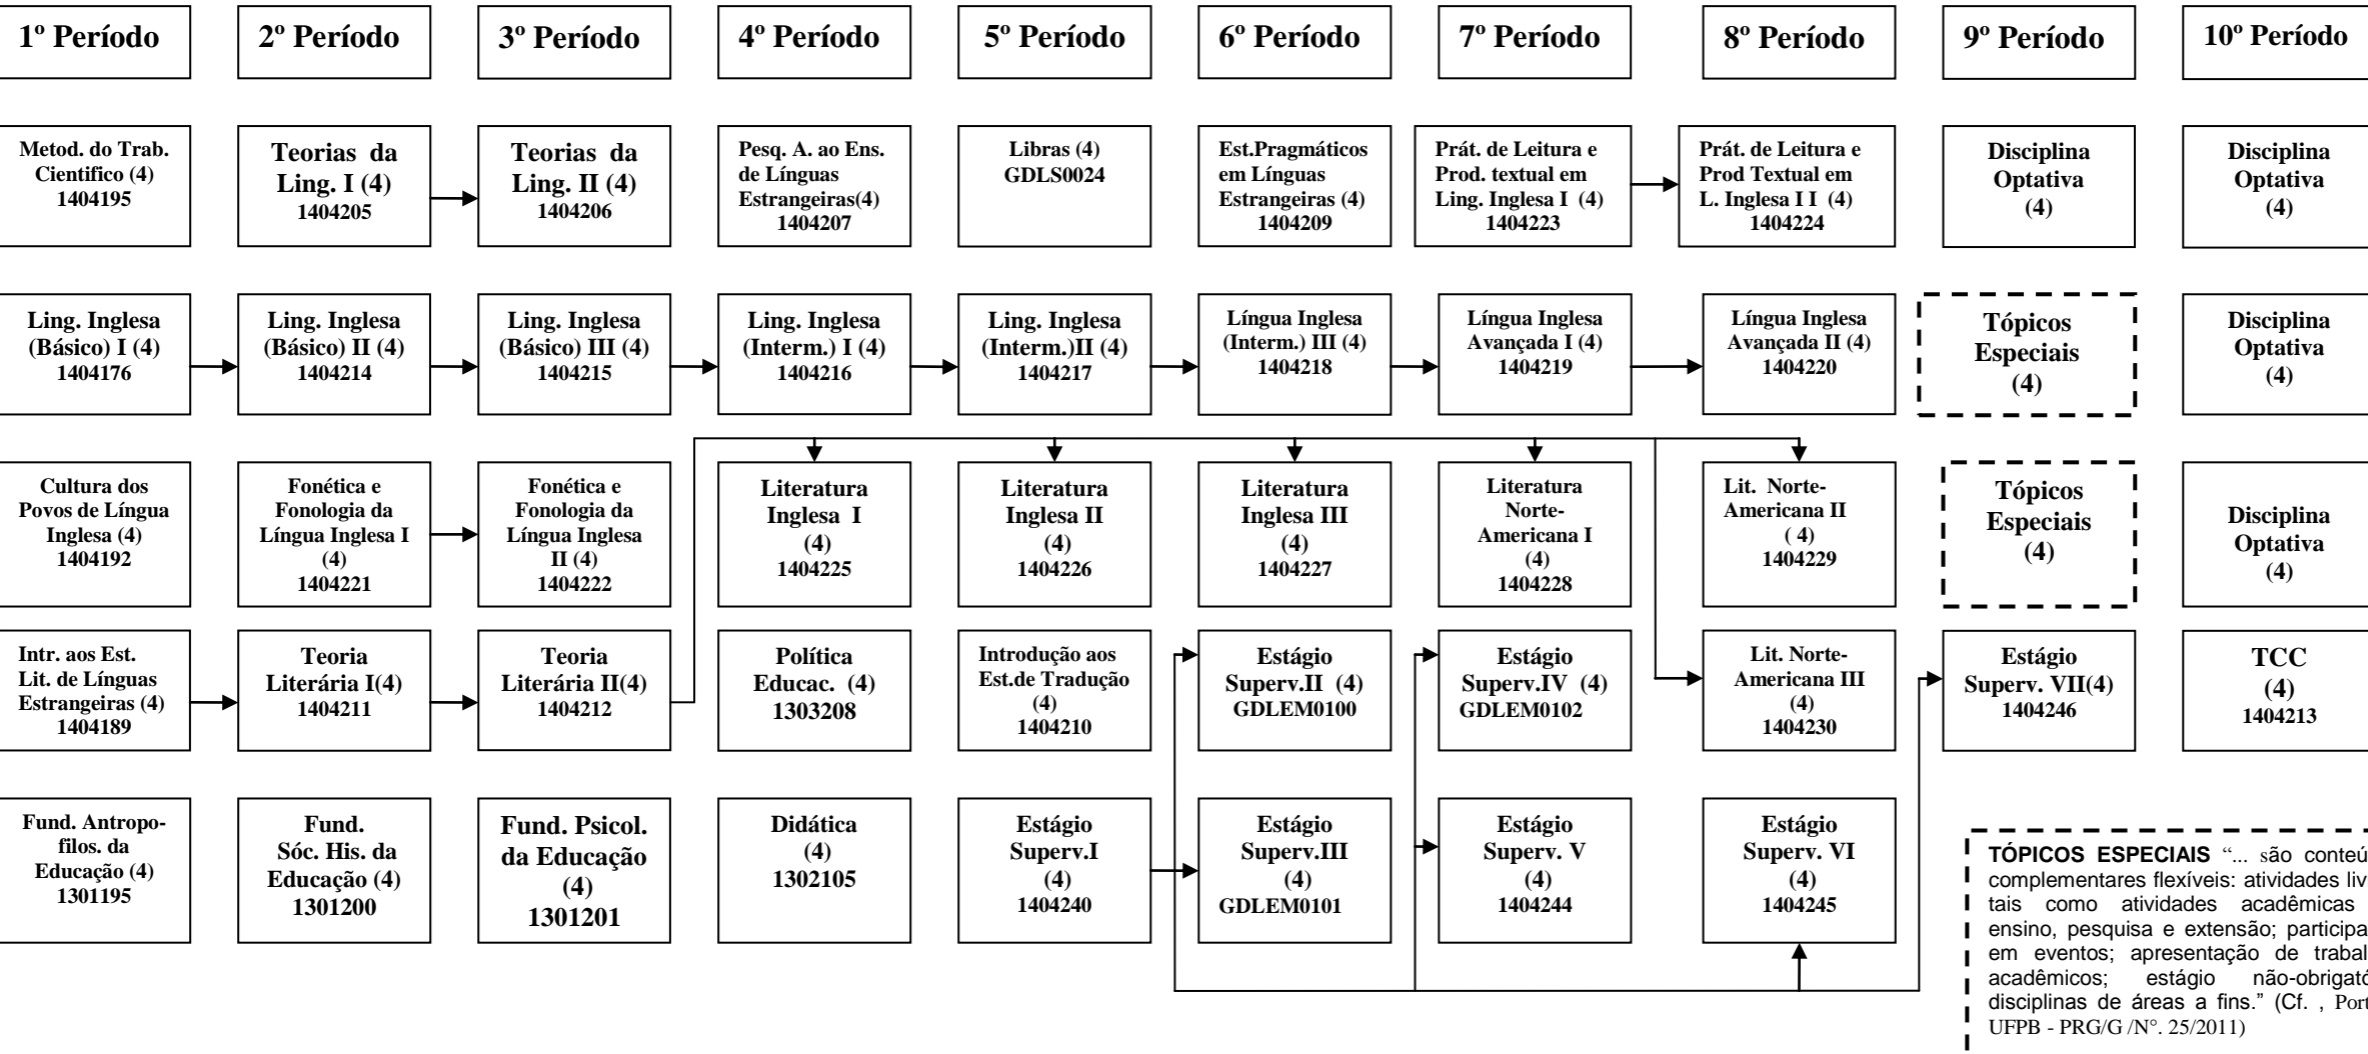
1º Período

2º Período

3º Período

4º Período

5º Período

6º Período

7º Período

8º Período

9º Período

10º Período

Metod. do Trab. Cientifico (4) 1404195

Teorias da Ling. I (4) 1404205

Teorias da Ling. II (4) 1404206

Pesq. A. ao Ens. de Línguas Estrangeiras(4) 1404207

Libras (4) GDLS0024

Est.Pragmáticos em Línguas Estrangeiras (4) 1404209

Prát. de Leitura e Prod. textual em Ling. Inglesa I (4) 1404223

Prát. de Leitura e Prod Textual em L. Inglesa I I (4) 1404224

Disciplina Optativa (4)

Disciplina Optativa (4)

Ling. Inglesa (Básico) I (4) 1404176

Ling. Inglesa (Básico) II (4) 1404214

Ling. Inglesa (Básico) III (4) 1404215

Ling. Inglesa (Interm.) I (4) 1404216

Ling. Inglesa (Interm.)II (4) 1404217

Língua Inglesa (Interm.) III (4) 1404218

Língua Inglesa Avançada I (4) 1404219

Língua Inglesa Avançada II (4) 1404220

Tópicos Especiais (4)

Disciplina Optativa (4)

Cultura dos Povos de Língua Inglesa (4) 1404192

Fonética e Fonologia da Língua Inglesa I (4) 1404221

Fonética e Fonologia da Língua Inglesa II (4) 1404222

Literatura Inglesa I (4) 1404225

Literatura Inglesa II (4) 1404226

Literatura Inglesa III (4) 1404227

Literatura Norte-Americana I (4) 1404228

Lit. Norte-Americana II ( 4) 1404229

Tópicos Especiais (4)

Disciplina Optativa (4)

Intr. aos Est. Lit. de Línguas Estrangeiras (4) 1404189

Teoria Literária I(4) 1404211

Teoria Literária II(4) 1404212

Política Educac. (4) 1303208

Introdução aos Est.de Tradução (4) 1404210

Estágio Superv.II (4) GDLEM0100

Estágio Superv.IV (4) GDLEM0102

Lit. Norte-Americana III (4) 1404230

Estágio Superv. VII(4) 1404246

TCC (4) 1404213

Fund. Antropo-filos. da Educação (4) 1301195

Fund. Sóc. His. da Educação (4) 1301200

Fund. Psicol. da Educação (4) 1301201

Didática (4) 1302105

Estágio Superv.I (4) 1404240

Estágio Superv.III (4) GDLEM0101

Estágio Superv. V (4) 1404244

Estágio Superv. VI (4) 1404245

TÓPICOS ESPECIAIS "... são conteú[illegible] complementares flexíveis: atividades liv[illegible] tais como atividades acadêmicas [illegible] ensino, pesquisa e extensão; participa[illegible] em eventos; apresentação de trabal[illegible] acadêmicos; estágio não-obrigató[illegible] disciplinas de áreas a fins." (Cf. , Port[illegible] UFPB - PRG/G /Nº. 25/2011)